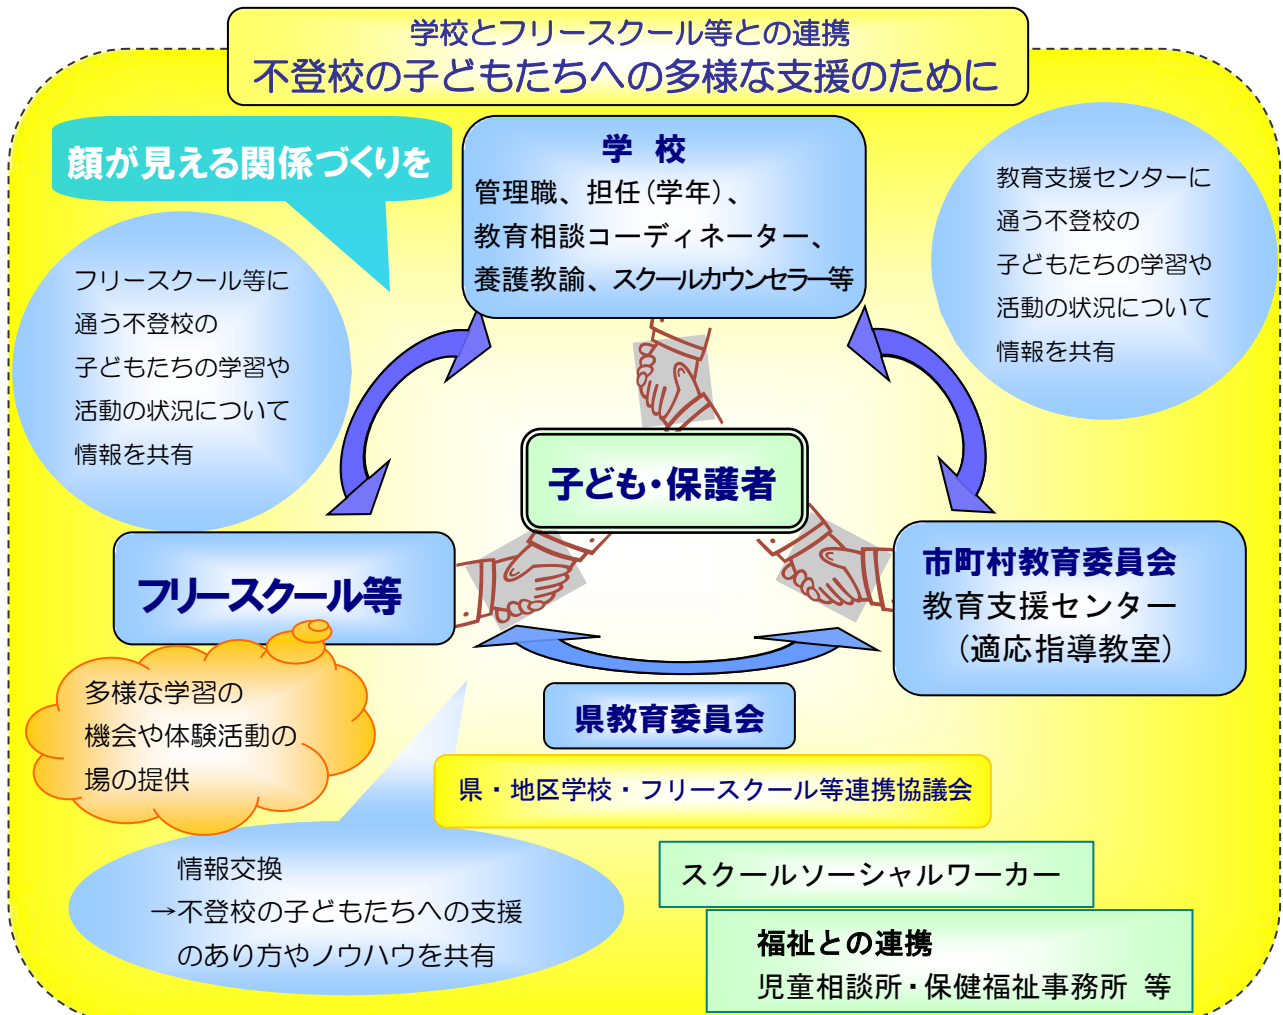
学校とフリースクール等との連携
不登校の子どもたちへの多様な支援のために

顔が見える関係づくりを

学　校
管理職、担任（学年）、
教育相談コーディネーター、
養護教諭、スクールカウンセラー等

教育支援センターに
通う不登校の
子どもたちの学習や
活動の状況について
情報を共有

フリースクール等に
通う不登校の
子どもたちの学習や
活動の状況について
情報を共有

子ども・保護者

フリースクール等

市町村教育委員会
教育支援センター
（適応指導教室）

多様な学習の
機会や体験活動の
場の提供

県教育委員会

県・地区学校・フリースクール等連携協議会

情報交換
→不登校の子どもたちへの支援
のあり方やノウハウを共有

スクールソーシャルワーカー

福祉との連携
児童相談所・保健福祉事務所　等